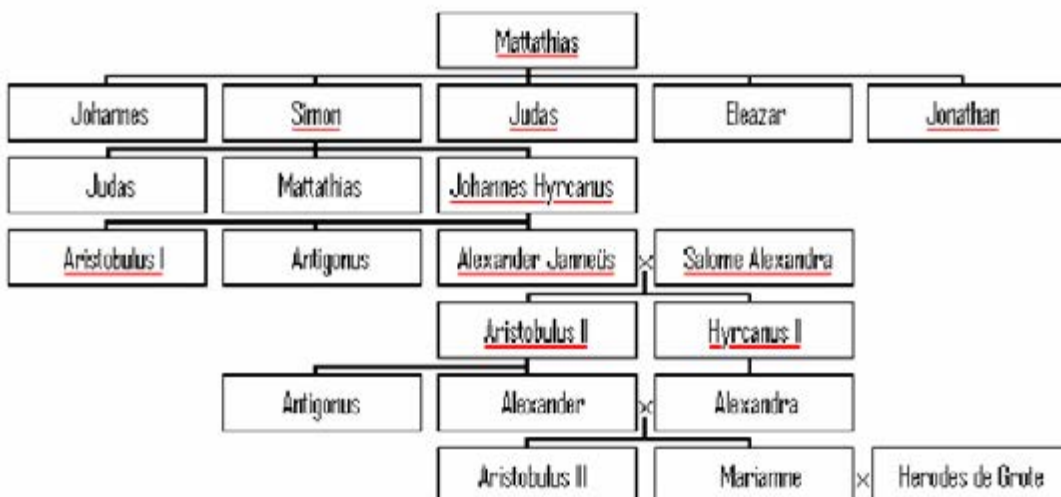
Mattathias

Johannes

Simon

Judas

Eleazar

Jonathan

Judas

Mattathias

Johannes Hyrcanus

Aristobulus I

Antigonus

Alexander Janneüs

×

Salome Alexandra

Aristobulus II

Hyrcanus II

Antigonus

Alexander

×

Alexandra

Aristobulus II

Mariamne

×

Herodes de Grote